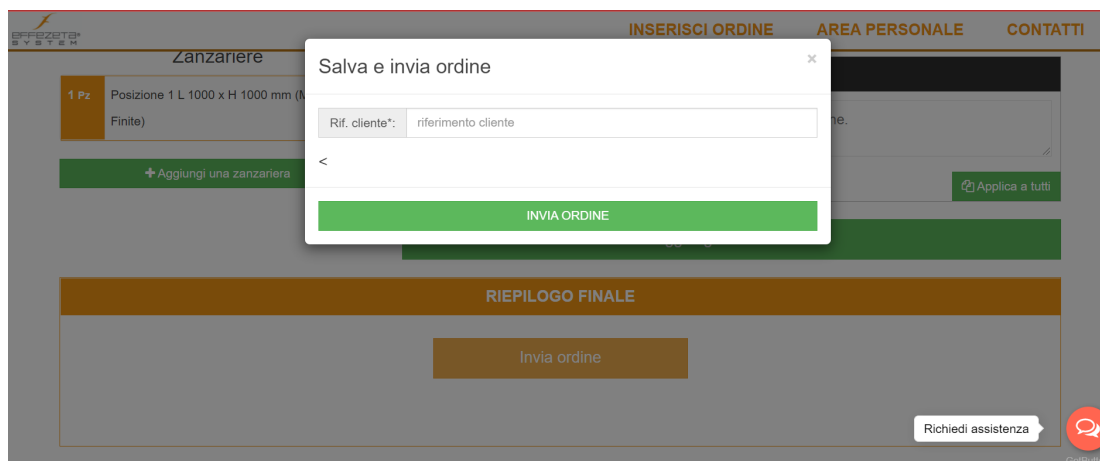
EFFEZETA SYSTEM

INSERISCI ORDINE AREA PERSONALE CONTATTI

Zanzariere

1 Pz Posizione 1 L 1000 x H 1000 mm (M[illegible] Finite)

+ Aggiungi una zanzariera

Salva e invia ordine ×

Rif. cliente*: riferimento cliente

<

INVIA ORDINE

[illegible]ne.

Applica a tutti

RIEPILOGO FINALE

Invia ordine

Richiedi assistenza

GetButton